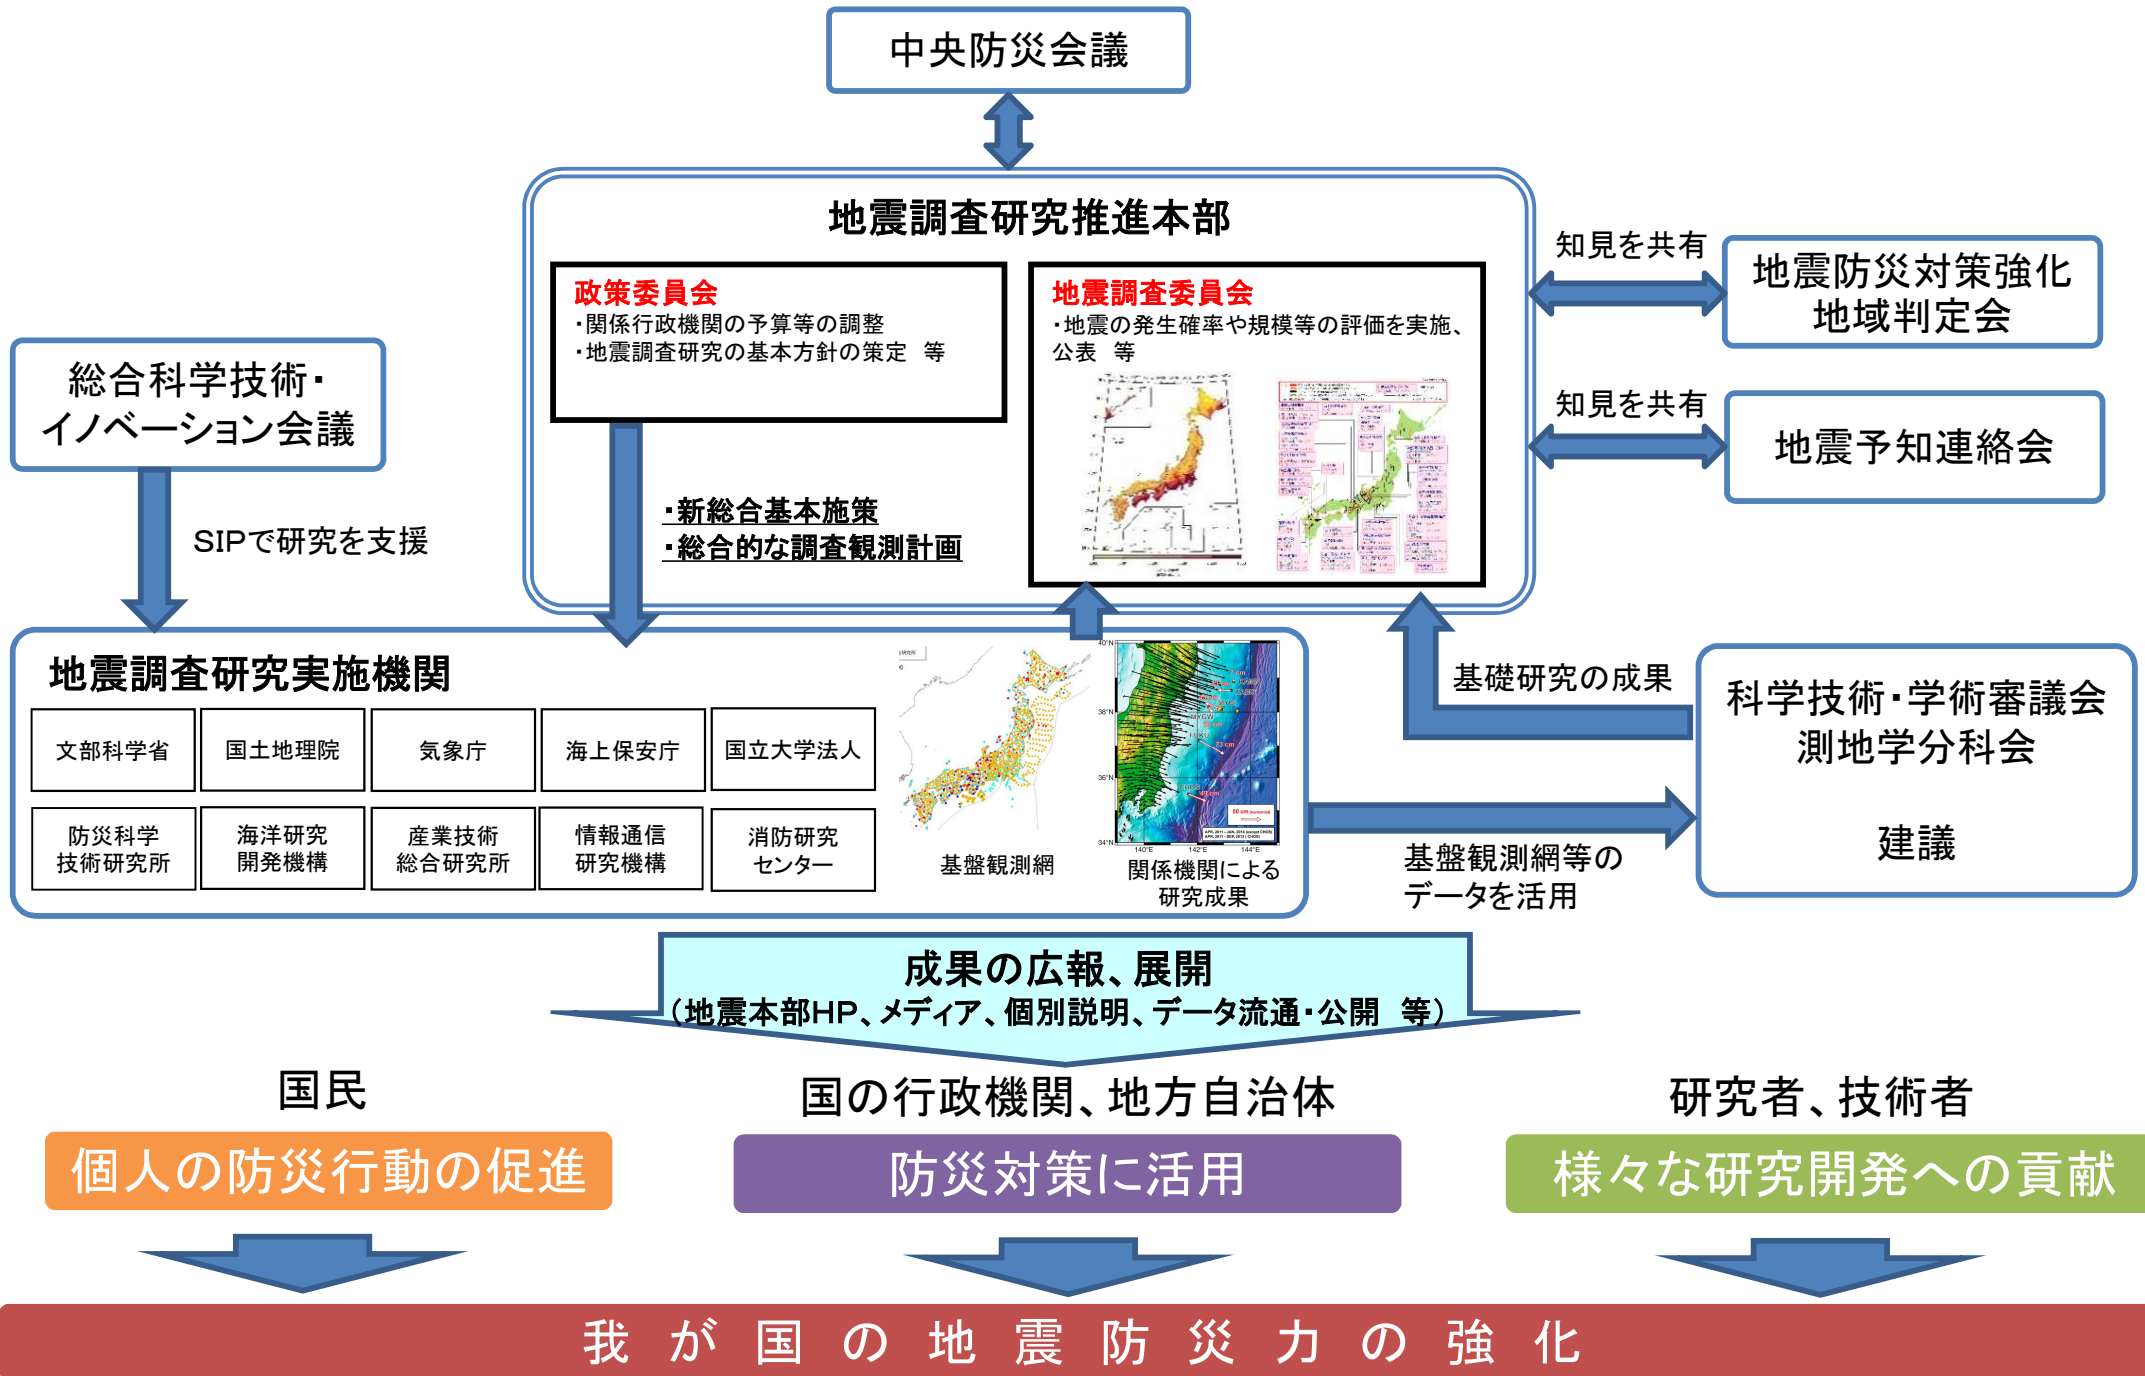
中央防災会議

地震調査研究推進本部

政策委員会
・関係行政機関の予算等の調整
・地震調査研究の基本方針の策定　等

地震調査委員会
・地震の発生確率や規模等の評価を実施、公表　等

・新総合基本施策
・総合的な調査観測計画

知見を共有

地震防災対策強化地域判定会

知見を共有

地震予知連絡会

総合科学技術・イノベーション会議

SIPで研究を支援

地震調査研究実施機関

| 文部科学省 | 国土地理院 | 気象庁 | 海上保安庁 | 国立大学法人 |
|---|---|---|---|---|
| 防災科学技術研究所 | 海洋研究開発機構 | 産業技術総合研究所 | 情報通信研究機構 | 消防研究センター |

基盤観測網

関係機関による研究成果

基礎研究の成果

科学技術・学術審議会測地学分科会

建議

基盤観測網等のデータを活用

成果の広報、展開
（地震本部HP、メディア、個別説明、データ流通・公開　等）

国民

個人の防災行動の促進

国の行政機関、地方自治体

防災対策に活用

研究者、技術者

様々な研究開発への貢献

我 が 国 の 地 震 防 災 力 の 強 化